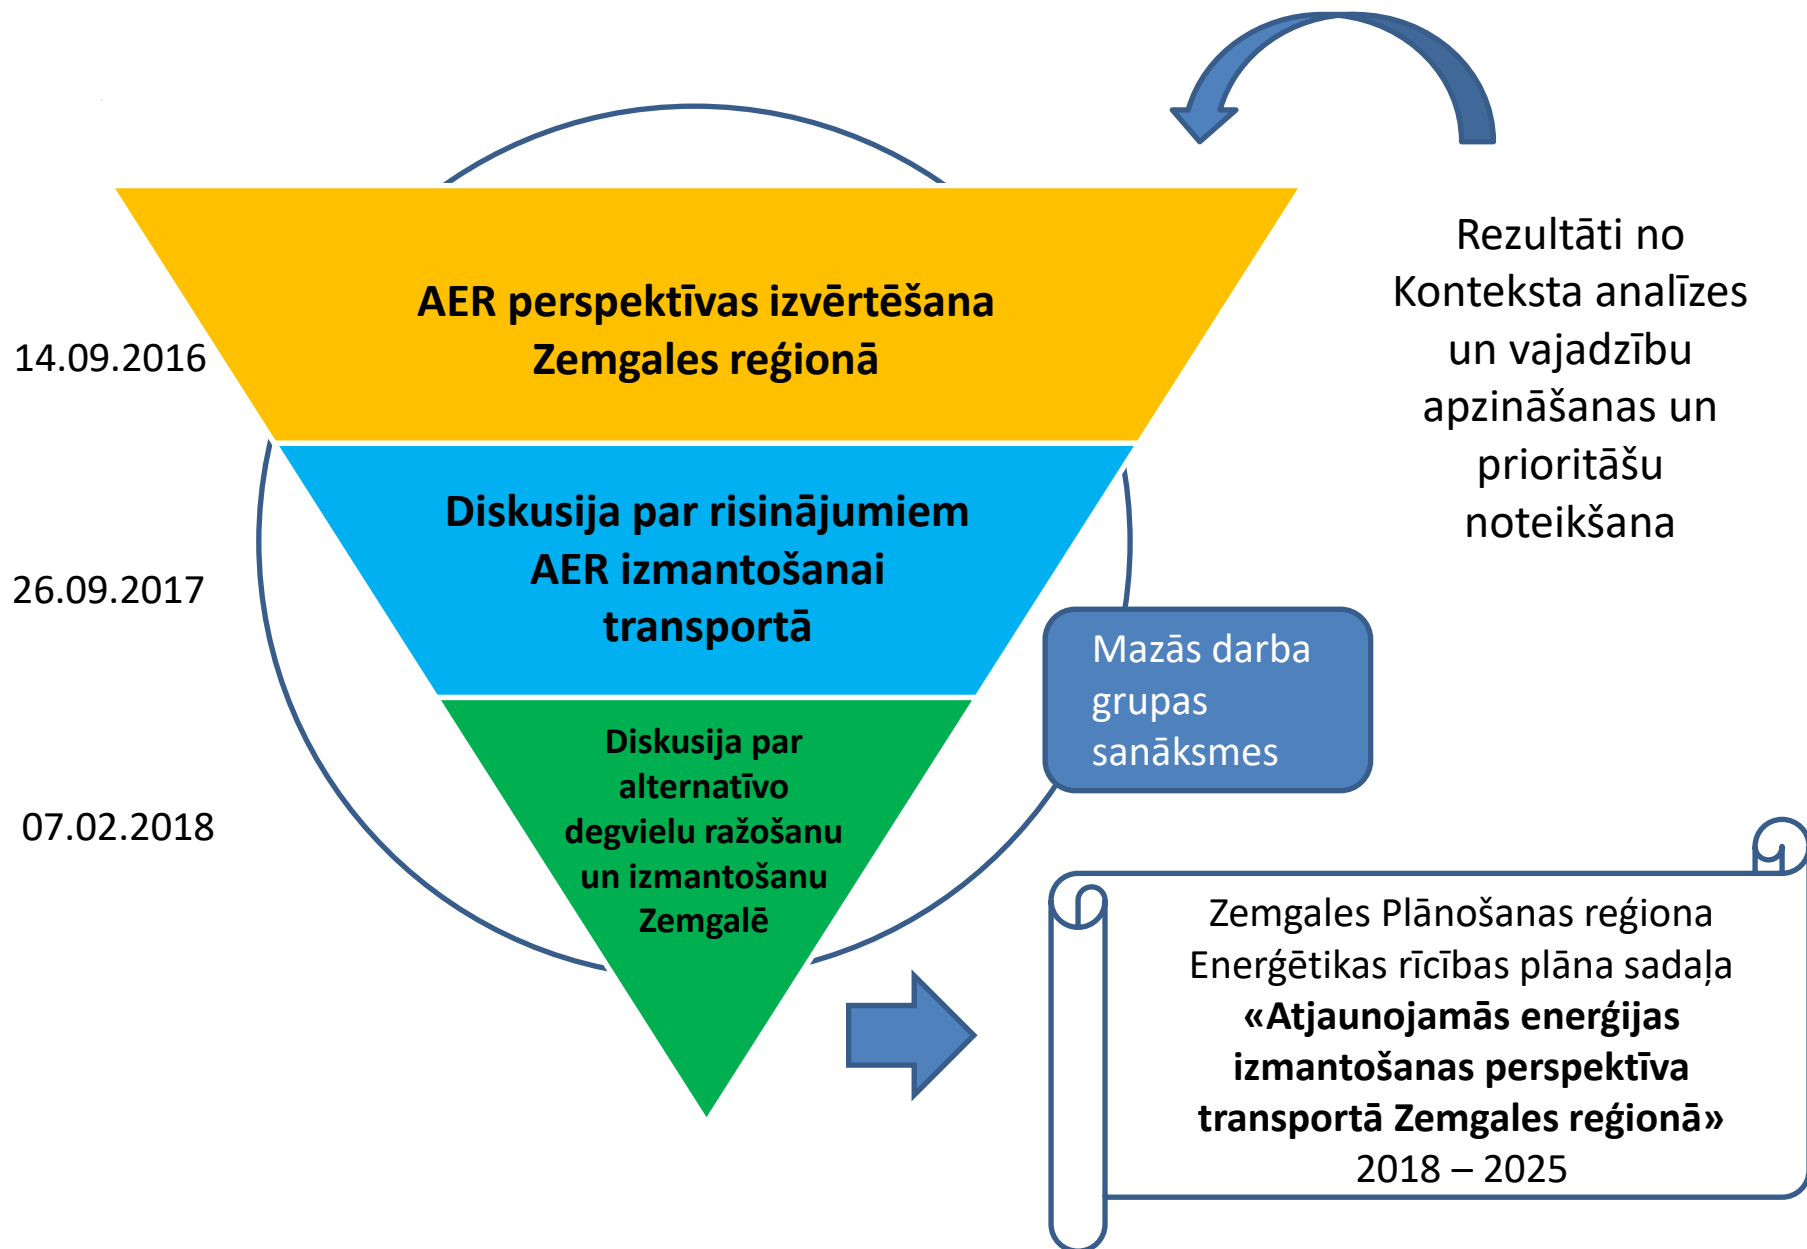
14.09.2016

AER perspektīvas izvērtēšana Zemgales reģionā

26.09.2017

Diskusija par risinājumiem AER izmantošanai transportā

07.02.2018

Diskusija par alternatīvo degvielu ražošanu un izmantošanu Zemgalē

Rezultāti no Konteksta analīzes un vajadzību apzināšanas un prioritāšu noteikšana

Mazās darba grupas sanāksmes

Zemgales Plānošanas reģiona Enerģētikas rīcības plāna sadaļa
**«Atjaunojamās enerģijas izmantošanas perspektīva transportā Zemgales reģionā»**
2018 – 2025